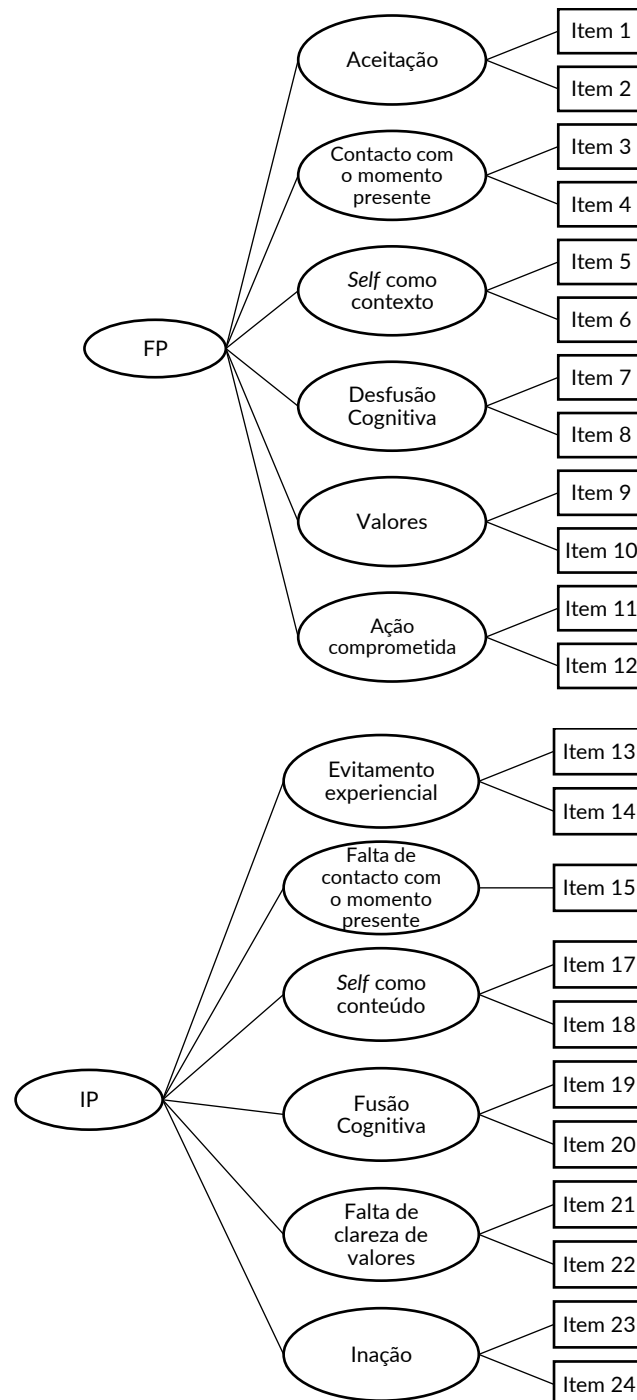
FP

Aceitação
Item 1
Item 2

Contacto com o momento presente
Item 3
Item 4

*Self* como contexto
Item 5
Item 6

Desfusão Cognitiva
Item 7
Item 8

Valores
Item 9
Item 10

Ação comprometida
Item 11
Item 12

IP

Evitamento experiencial
Item 13
Item 14

Falta de contacto com o momento presente
Item 15

*Self* como conteúdo
Item 17
Item 18

Fusão Cognitiva
Item 19
Item 20

Falta de clareza de valores
Item 21
Item 22

Inação
Item 23
Item 24